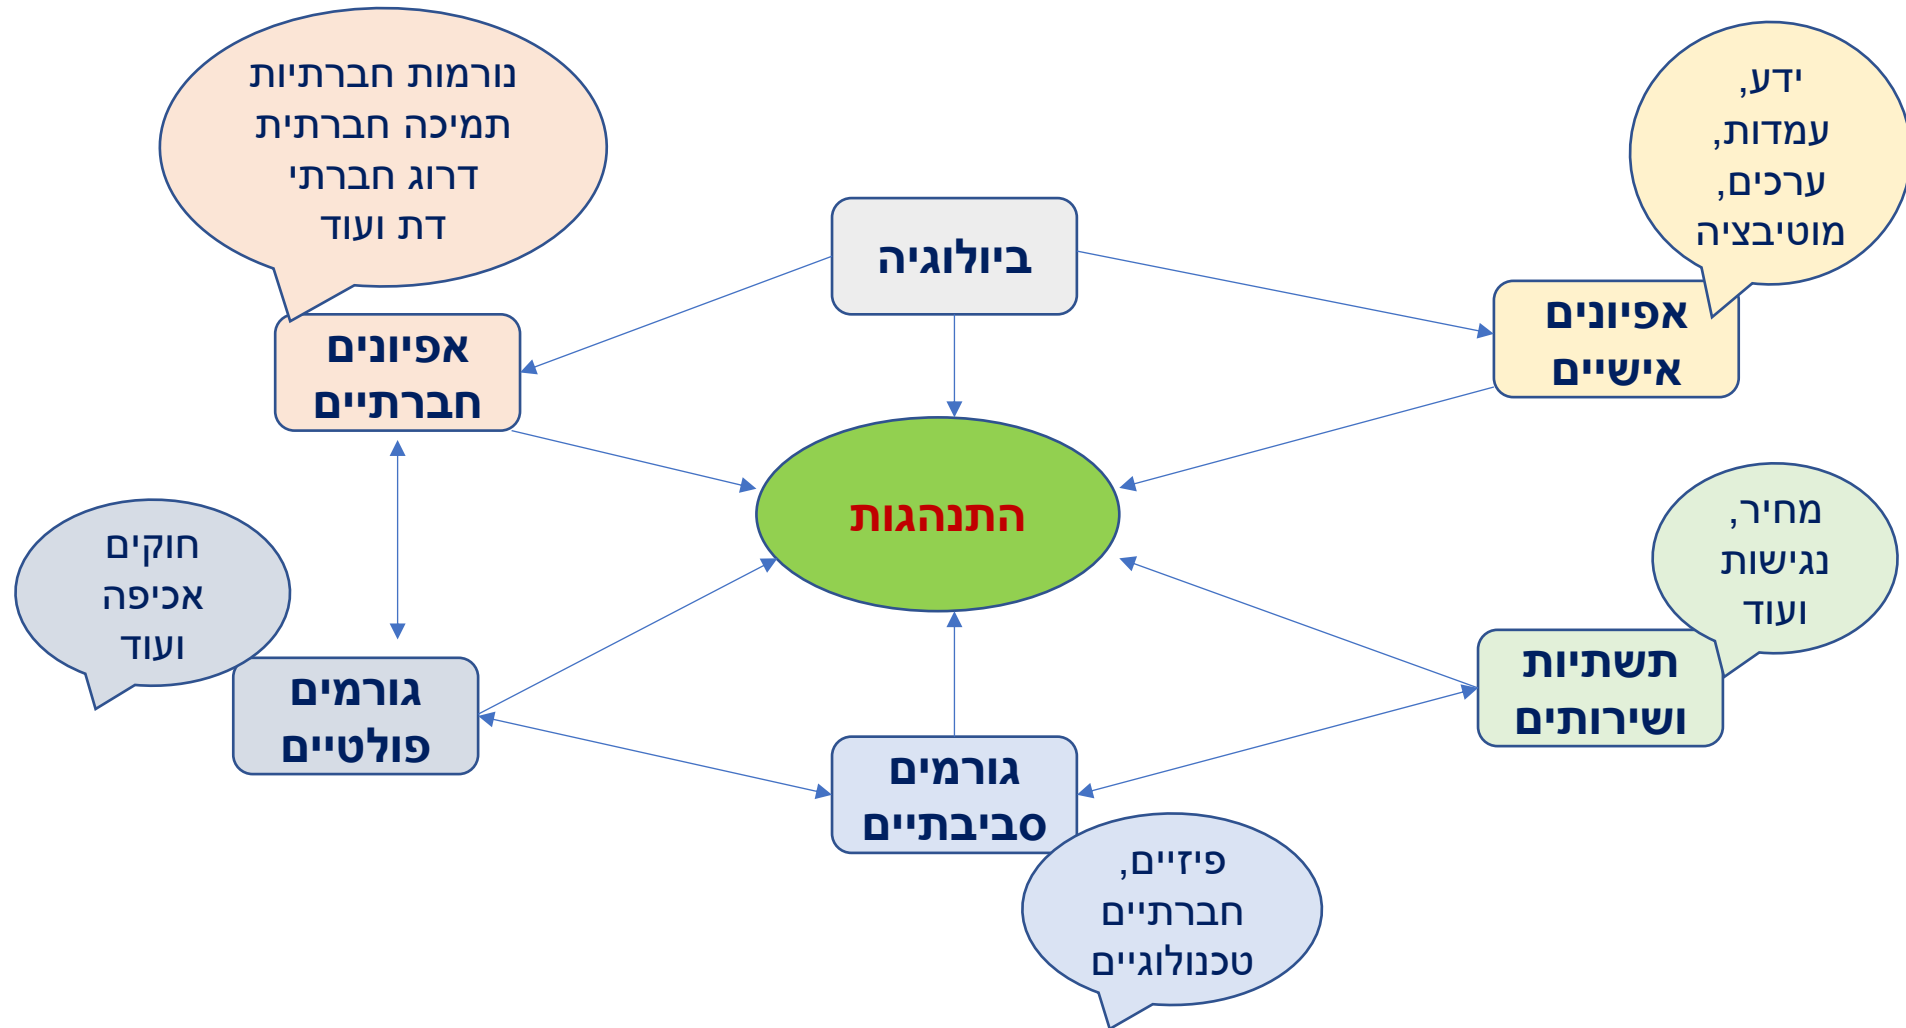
ידע,
עמדות,
ערכים,
מוטיבציה

נורמות חברתיות
תמיכה חברתית
דרוג חברתי
דת ועוד

ביולוגיה

אפיונים אישיים

אפיונים חברתיים

התנהגות

מחיר,
נגישות
ועוד

חוקים
אכיפה
ועוד

תשתיות ושירותים

גורמים פולטיים

גורמים סביבתיים

פיזיים,
חברתיים
טכנולוגיים